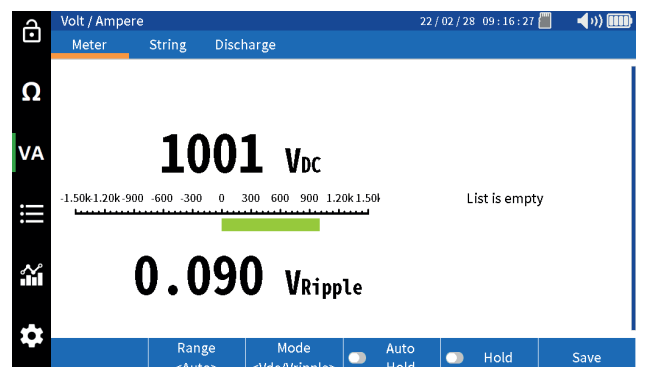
Volt / Ampere

22 / 02 / 28 09 : 16 : 27

Meter String Discharge

Ω

VA

1001 VDC

-1.50k -1.20k -900 -600 -300 0 300 600 900 1.20k 1.50k

List is empty

0.090 VRipple

Range

Mode

Auto Hold

Hold

Save